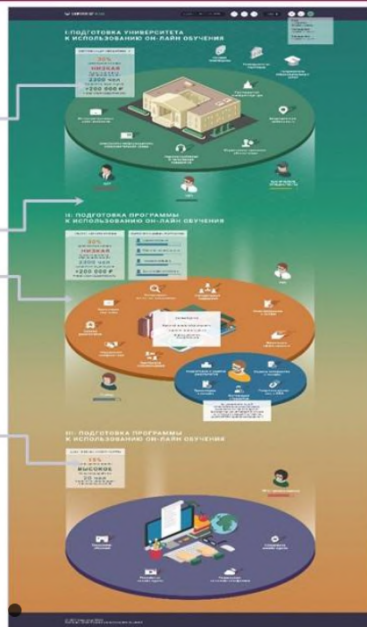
I. ПОДГОТОВКА УНИВЕРСИТЕТА К ИСПОЛЬЗОВАНИЮ ОН-ЛАЙН ОБУЧЕНИЯ

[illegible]
НИЗКАЯ
2300 час
+200 000 ₽

II. ПОДГОТОВКА ПРОГРАММЫ К ИСПОЛЬЗОВАНИЮ ОН-ЛАЙН ОБУЧЕНИЯ

НИЗКАЯ
+200 000 ₽

III. ПОДГОТОВКА ПРОГРАММЫ К ИСПОЛЬЗОВАНИЮ ОН-ЛАЙН ОБУЧЕНИЯ

ВЫСОКАЯ

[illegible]